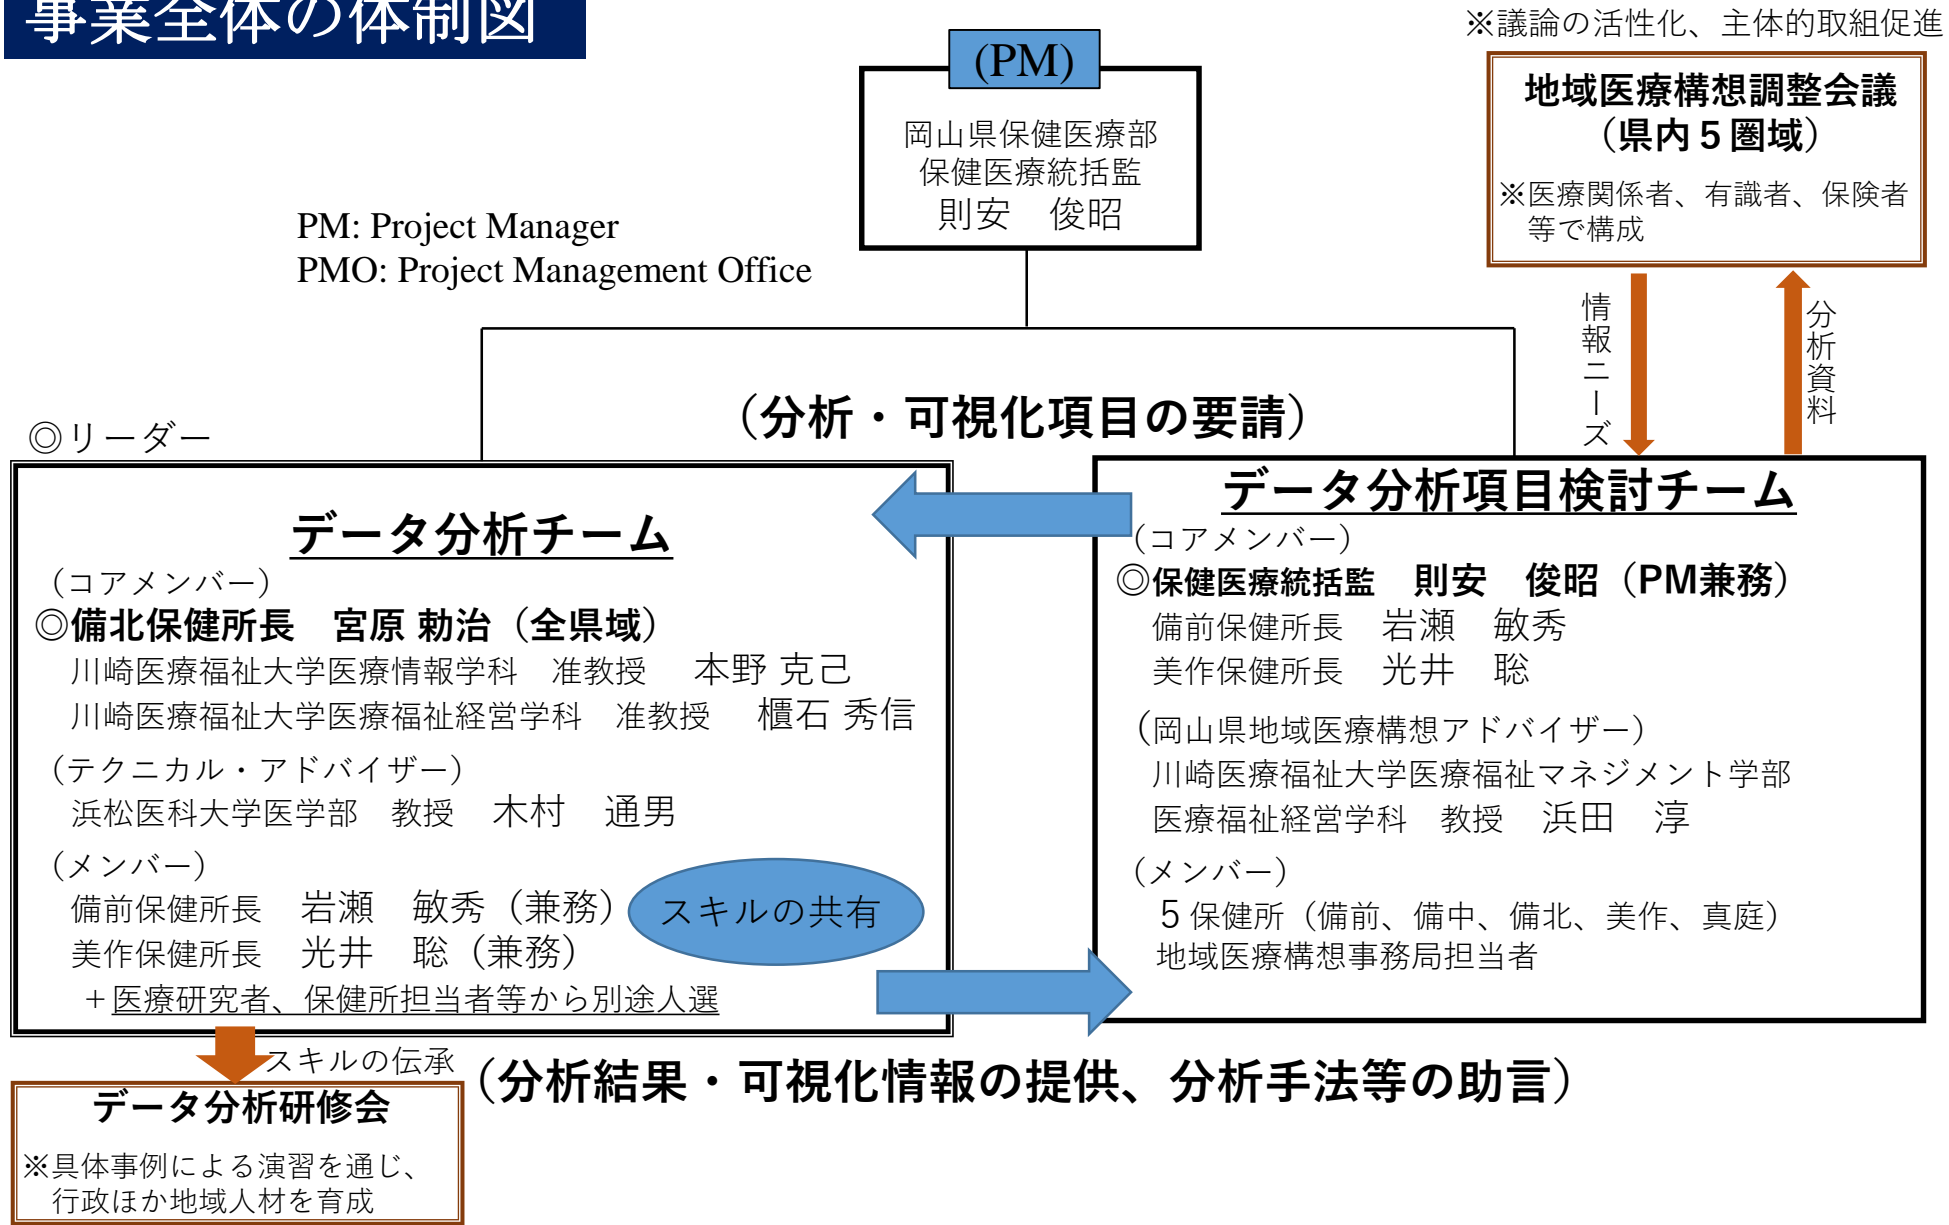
事業全体の体制図

※議論の活性化、主体的取組促進

(PM)
岡山県保健医療部
保健医療統括監
則安　俊昭

PM: Project Manager
PMO: Project Management Office

地域医療構想調整会議
（県内５圏域）
※医療関係者、有識者、保険者等で構成

情報ニーズ

分析資料

（分析・可視化項目の要請）

◎リーダー

データ分析チーム
（コアメンバー）
◎備北保健所長　宮原 勅治（全県域）
川崎医療福祉大学医療情報学科　准教授　本野 克己
川崎医療福祉大学医療福祉経営学科　准教授　櫃石 秀信
（テクニカル・アドバイザー）
浜松医科大学医学部　教授　木村　通男
（メンバー）
備前保健所長　岩瀬　敏秀（兼務）
美作保健所長　光井　聡（兼務）
＋医療研究者、保健所担当者等から別途人選

スキルの共有

データ分析項目検討チーム
（コアメンバー）
◎保健医療統括監　則安　俊昭（PM兼務）
備前保健所長　岩瀬　敏秀
美作保健所長　光井　聡
（岡山県地域医療構想アドバイザー）
川崎医療福祉大学医療福祉マネジメント学部
医療福祉経営学科　教授　浜田　淳
（メンバー）
５保健所（備前、備中、備北、美作、真庭）
地域医療構想事務局担当者

スキルの伝承

データ分析研修会
※具体事例による演習を通じ、行政ほか地域人材を育成

（分析結果・可視化情報の提供、分析手法等の助言）